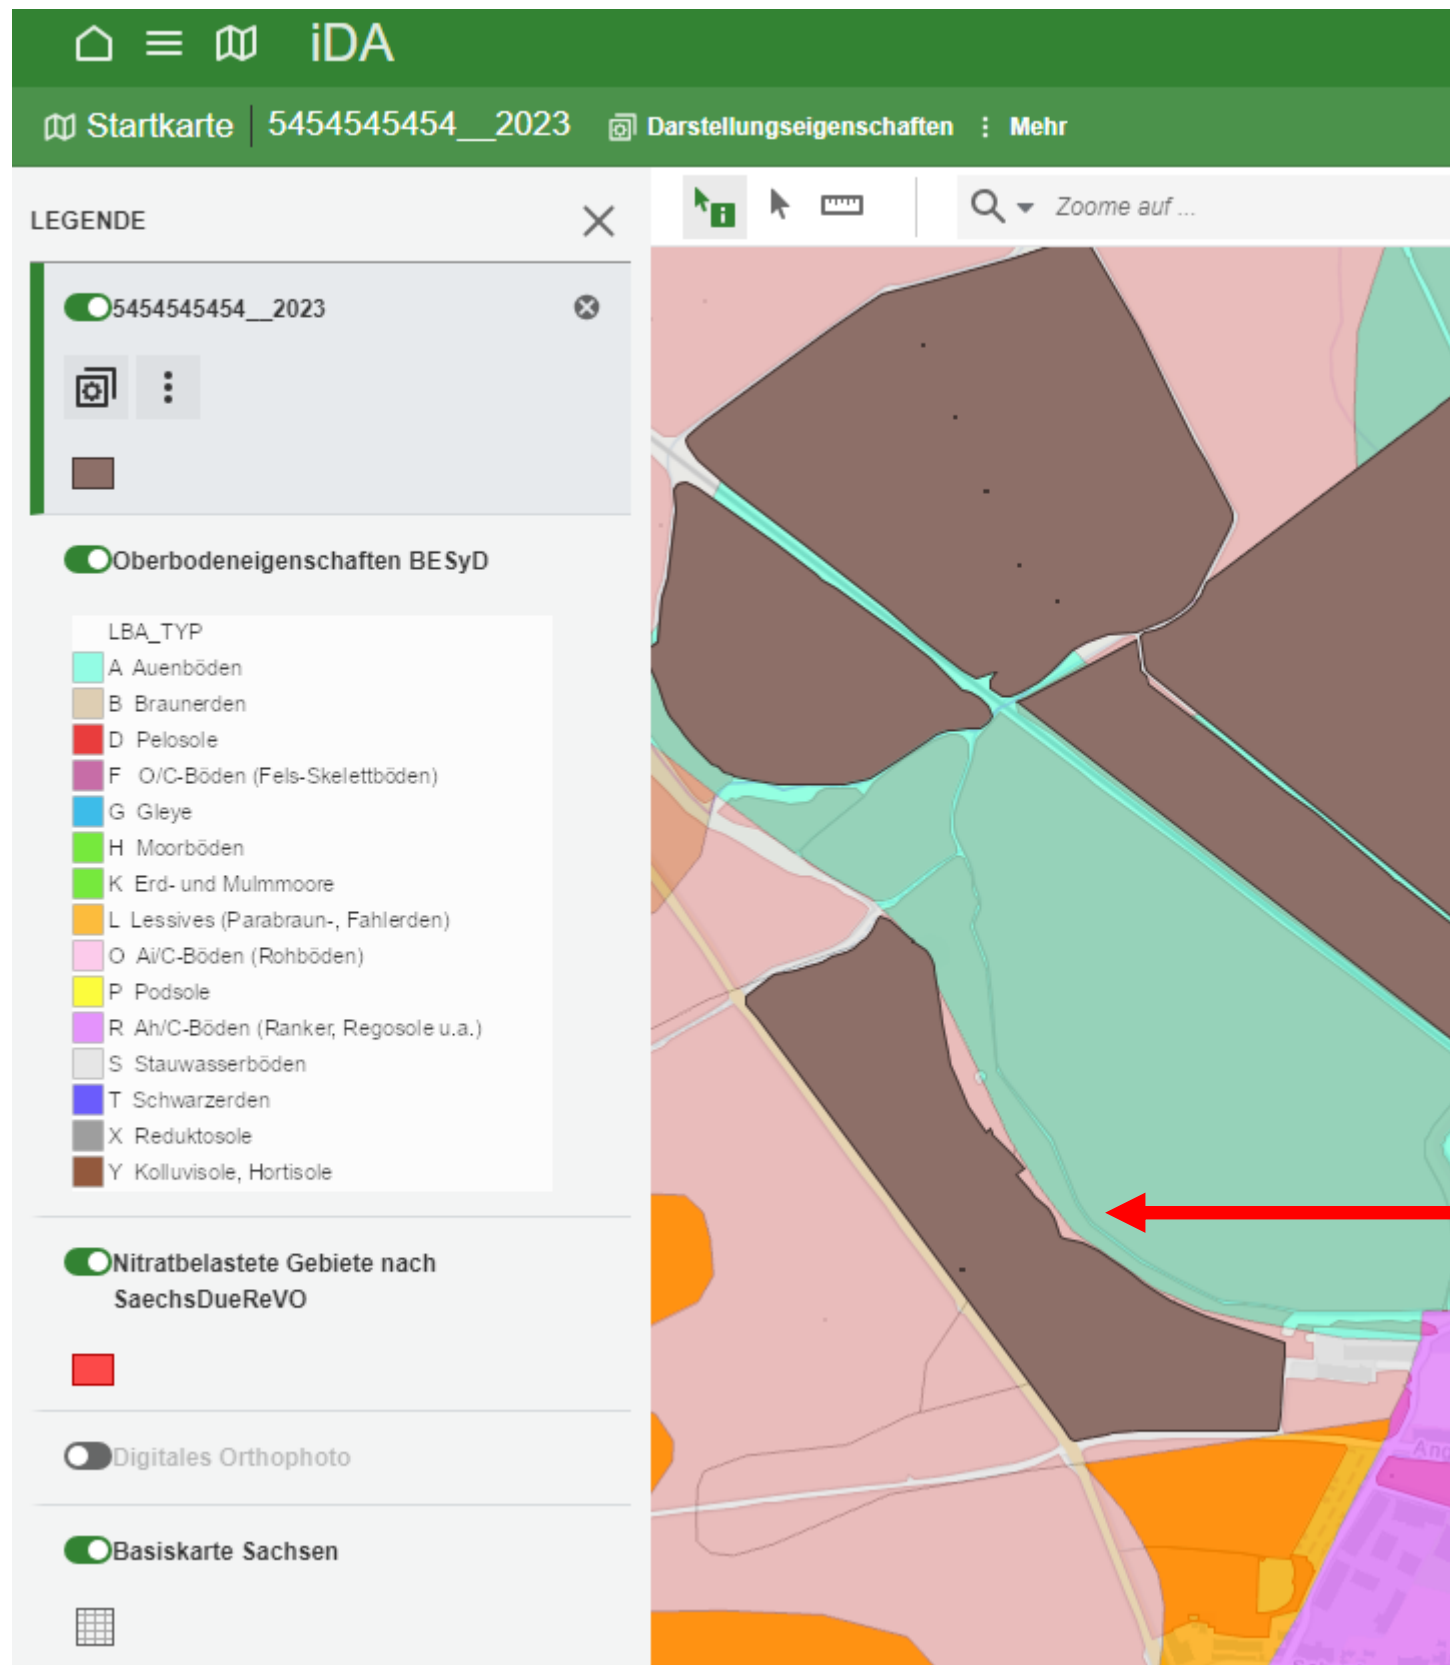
iDA

Startkarte | 5454545454__2023 Darstellungseigenschaften ⋮ Mehr

LEGENDE

5454545454__2023

Oberbodeneigenschaften BESyD

LBA_TYP
A Auenböden
B Braunerden
D Pelosole
F O/C-Böden (Fels-Skelettböden)
G Gleye
H Moorböden
K Erd- und Mulmmoore
L Lessives (Parabraun-, Fahlerden)
O Ai/C-Böden (Rohböden)
P Podsole
R Ah/C-Böden (Ranker, Regosole u.a.)
S Stauwasserböden
T Schwarzerden
X Reduktosole
Y Kolluvisole, Hortisole

Nitratbelastete Gebiete nach SaechsDueReVO

Digitales Orthophoto

Basiskarte Sachsen

Zoome auf ...